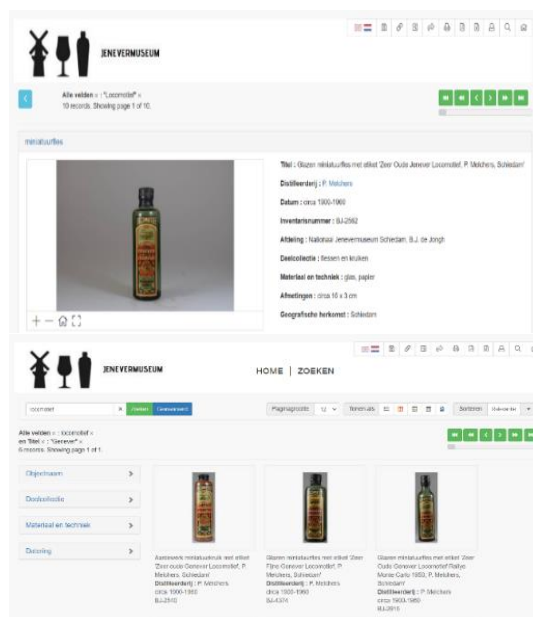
JENEVERMUSEUM

Alle velden = : "Locomotief" ×
10 records. Showing page 1 of 10.

miniatuurfles

Titel : Glazen miniatuurfles met etiket 'Zeer Oude Jenever Locomotief, P. Melchers, Schiedam'

Distilleerderij : P. Melchers

Datum : circa 1900-1960

Inventarisnummer : BJ-2562

Afdeling : Nationaal Jenevermuseum Schiedam, B.J. de Jongh

Deelcollectie : flessen en kruiken

Materiaal en techniek : glas, papier

Afmetingen : circa 16 x 3 cm

Geografische herkomst : Schiedam

JENEVERMUSEUM

HOME | ZOEKEN

locomotief × Zoeken Geavanceerd

Paginagrootte 12 Toon als Sorteren Relevantie

Alle velden = : locomotief ×
en Titel = : "Genever" ×
6 records. Showing page 1 of 1.

Objectnaam

Deelcollectie

Materiaal en techniek

Datering

Aardewerk miniatuurkruik met etiket 'Zeer oude Genever Locomotief, P. Melchers, Schiedam'
Distilleerderij : P. Melchers
circa 1900-1960
BJ-2840

Glazen miniatuurfles met etiket 'Zeer Fijne Genever Locomotief, P. Melchers, Schiedam'
Distilleerderij : P. Melchers
circa 1900-1960
BJ-4374

Glazen miniatuurfles met etiket 'Zeer Oude Genever Locomotief Rallye Monte Carlo 1953, P. Melchers, Schiedam'
Distilleerderij : P. Melchers
circa 1900-1960
BJ-2615